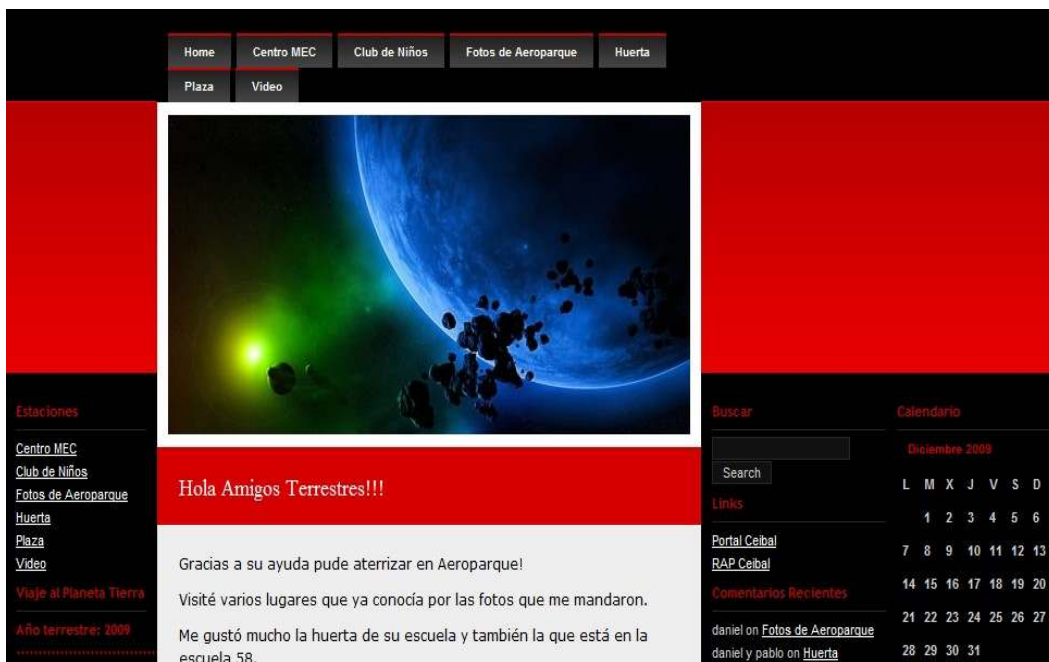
Home Centro MEC Club de Niños Fotos de Aeroparque Huerta Plaza Video

Estaciones

Centro MEC
Club de Niños
Fotos de Aeroparque
Huerta
Plaza
Video

Viaje al Planeta Tierra

Año terrestre: 2009

Hola Amigos Terrestres!!!

Gracias a su ayuda pude aterrizar en Aeroparque!

Visité varios lugares que ya conocía por las fotos que me mandaron.

Me gustó mucho la huerta de su escuela y también la que está en la escuela 58.

Buscar

Search

Links

Portal Ceibal
RAP Ceibal

Comentarios Recientes

daniel on Fotos de Aeroparque
daniel y pablo on Huerta

Calendario

Diciembre 2009

| L | M | X | J | V | S | D |
|---|---|---|---|---|---|---|
| | 1 | 2 | 3 | 4 | 5 | 6 |
| 7 | 8 | 9 | 10 | 11 | 12 | 13 |
| 14 | 15 | 16 | 17 | 18 | 19 | 20 |
| 21 | 22 | 23 | 24 | 25 | 26 | 27 |
| 28 | 29 | 30 | 31 | | | |